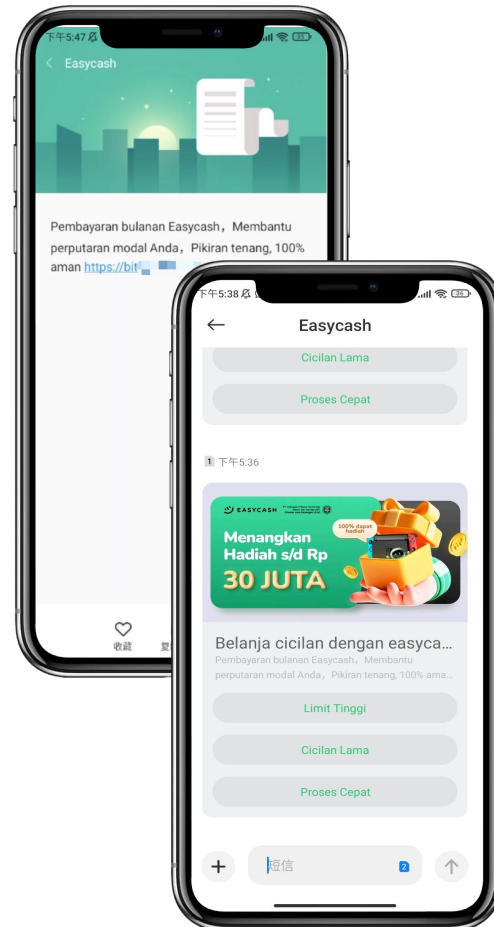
下午5:47

Easycash

Pembayaran bulanan Easycash，Membantu perputaran modal Anda，Pikiran tenang, 100% aman https://bit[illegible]

收藏

下午5:38

Easycash

Cicilan Lama

Proses Cepat

1 下午5:36

EASYCASH

Menangkan Hadiah s/d Rp 30 JUTA

100% dapat hadiah

Belanja cicilan dengan easyca...

Pembayaran bulanan Easycash，Membantu perputaran modal Anda，Pikiran tenang, 100% ama...

Limit Tinggi

Cicilan Lama

Proses Cepat

短信

2